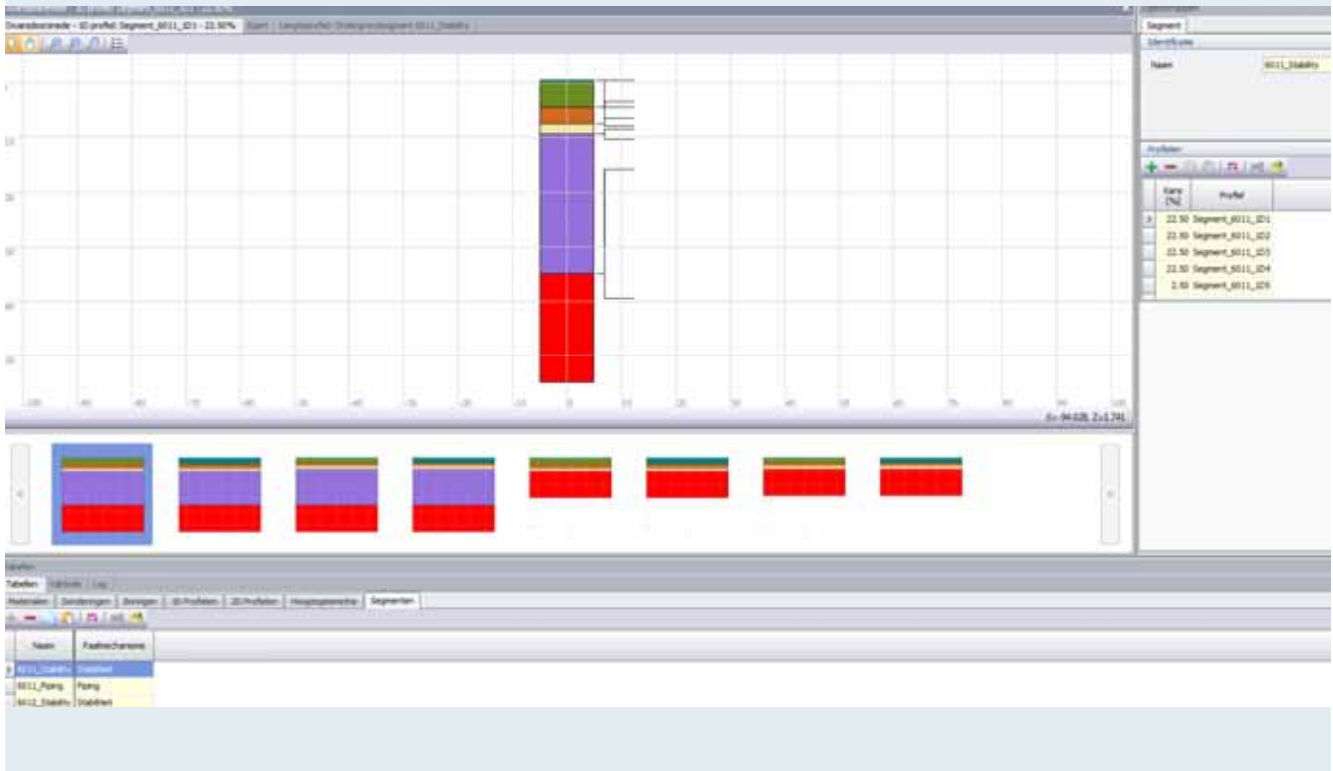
Dwarsdoorsnede - 1D profiel: Segment_6011_1D1 - 22.50% | Kaart | Lengteprofiel Ondergrondsegment 6011_Stability

Segment

Identificatie

Naam 6011_Stability

Profielen

| Kans [%] | Profiel |
|---|---|
| 22.50 | Segment_6011_1D1 |
| 22.50 | Segment_6011_1D2 |
| 22.50 | Segment_6011_1D3 |
| 22.50 | Segment_6011_1D4 |
| 2.50 | Segment_6011_1D5 |

X=-94.028, Z=1.741

Tabellen | Validatie | Log

Materialen | Sonderingen | Boringen | 1D Profielen | 2D Profielen | Hoogtegegevens | Segmenten

| Naam | Faalmechanisme |
|---|---|
| 6011_Stability | Stabiliteit |
| 6011_Piping | Piping |
| 6011_Stability | Stabiliteit |